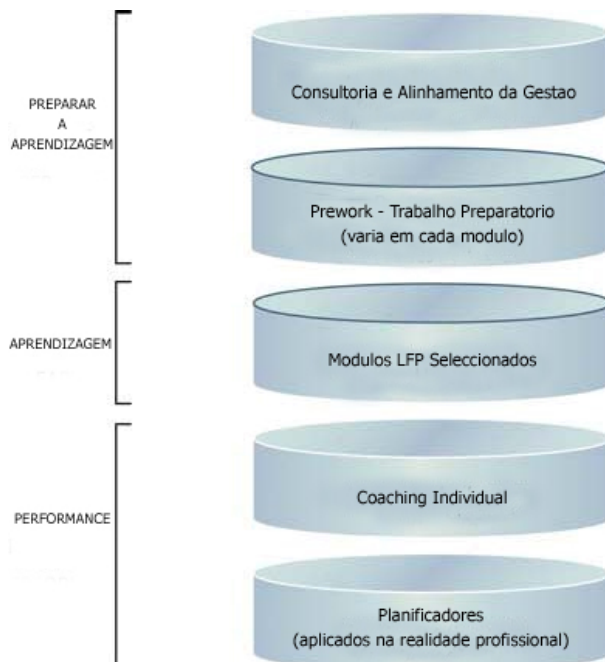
PREPARAR
A
APRENDIZAGEM

Consultoria e Alinhamento da Gestao

Prework - Trabalho Preparatorio
(varia em cada modulo)

APRENDIZAGEM

Modulos LFP Seleccionados

PERFORMANCE

Coaching Individual

Planificadores
(aplicados na realidade profissional)